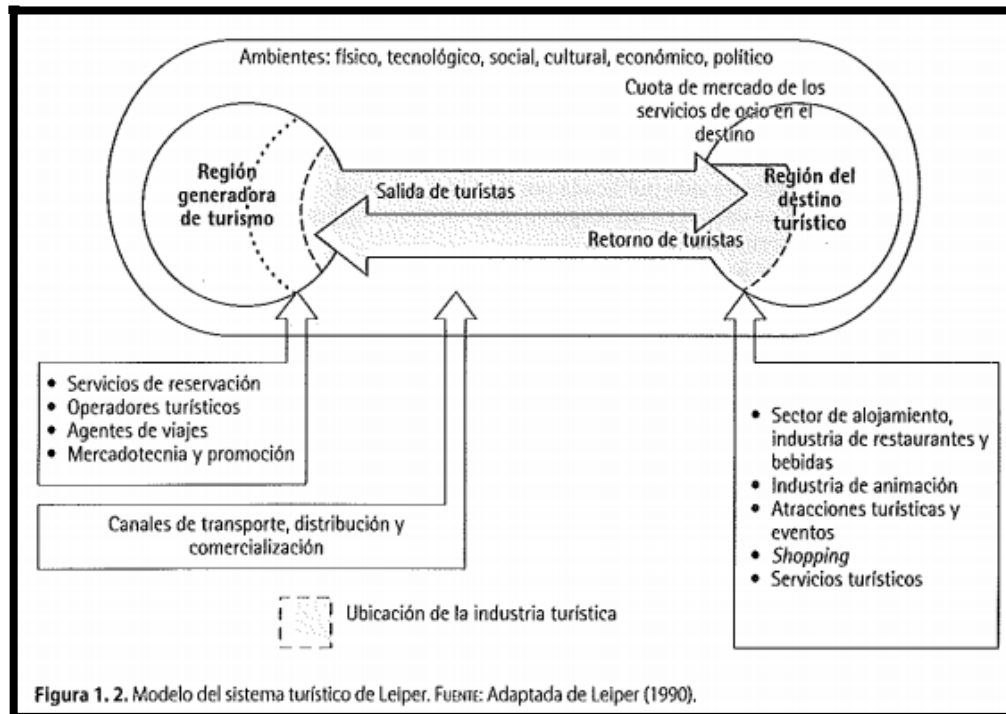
Ambientes: físico, tecnológico, social, cultural, económico, político

Cuota de mercado de los servicios de ocio en el destino

Región generadora de turismo

Salida de turistas

Región del destino turístico

Retorno de turistas

• Servicios de reservación
• Operadores turísticos
• Agentes de viajes
• Mercadotecnia y promoción

Canales de transporte, distribución y comercialización

• Sector de alojamiento, industria de restaurantes y bebidas
• Industria de animación
• Atracciones turísticas y eventos
• *Shopping*
• Servicios turísticos

Ubicación de la industria turística

**Figura 1. 2.** Modelo del sistema turístico de Leiper. FUENTE: Adaptada de Leiper (1990).